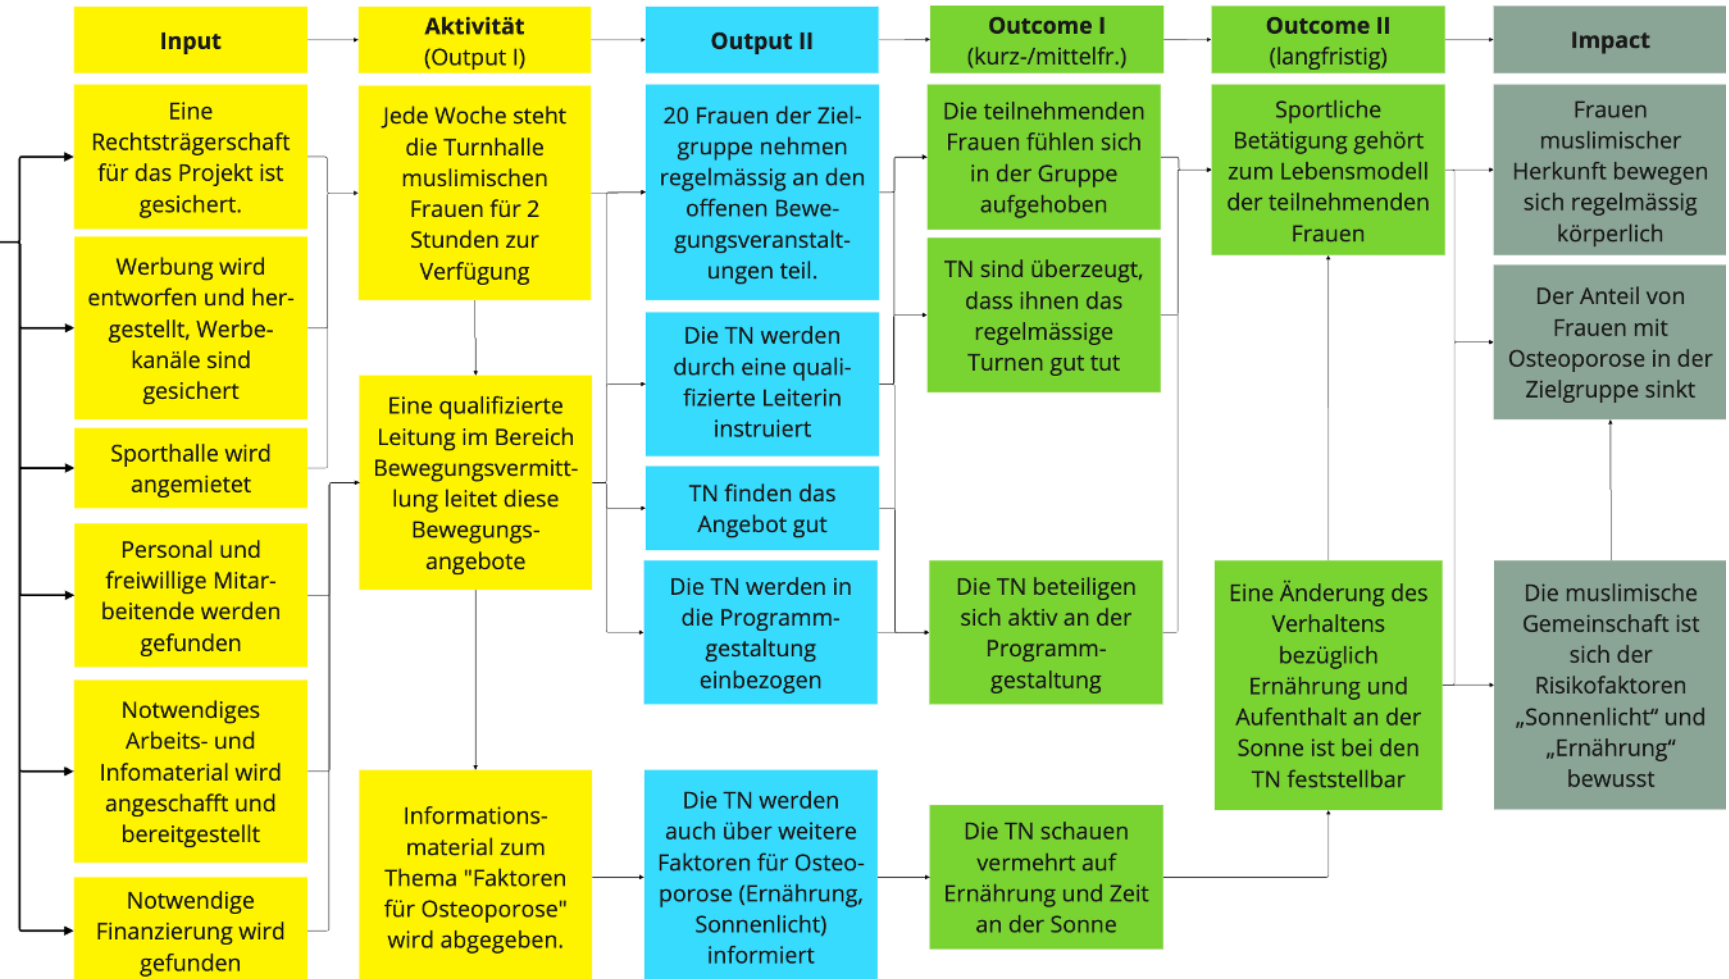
Input

Aktivität (Output I)

Output II

Outcome I (kurz-/mittelfr.)

Outcome II (langfristig)

Impact

Eine Rechtsträgerschaft für das Projekt ist gesichert.

Werbung wird entworfen und hergestellt, Werbekanäle sind gesichert

Sporthalle wird angemietet

Personal und freiwillige Mitarbeitende werden gefunden

Notwendiges Arbeits- und Infomaterial wird angeschafft und bereitgestellt

Notwendige Finanzierung wird gefunden

Jede Woche steht die Turnhalle muslimischen Frauen für 2 Stunden zur Verfügung

Eine qualifizierte Leitung im Bereich Bewegungsvermittlung leitet diese Bewegungsangebote

Informationsmaterial zum Thema "Faktoren für Osteoporose" wird abgegeben.

20 Frauen der Zielgruppe nehmen regelmässig an den offenen Bewegungsveranstaltungen teil.

Die TN werden durch eine qualifizierte Leiterin instruiert

TN finden das Angebot gut

Die TN werden in die Programmgestaltung einbezogen

Die TN werden auch über weitere Faktoren für Osteoporose (Ernährung, Sonnenlicht) informiert

Die teilnehmenden Frauen fühlen sich in der Gruppe aufgehoben

TN sind überzeugt, dass ihnen das regelmässige Turnen gut tut

Die TN beteiligen sich aktiv an der Programmgestaltung

Die TN schauen vermehrt auf Ernährung und Zeit an der Sonne

Sportliche Betätigung gehört zum Lebensmodell der teilnehmenden Frauen

Eine Änderung des Verhaltens bezüglich Ernährung und Aufenthalt an der Sonne ist bei den TN feststellbar

Frauen muslimischer Herkunft bewegen sich regelmässig körperlich

Der Anteil von Frauen mit Osteoporose in der Zielgruppe sinkt

Die muslimische Gemeinschaft ist sich der Risikofaktoren „Sonnenlicht“ und „Ernährung“ bewusst